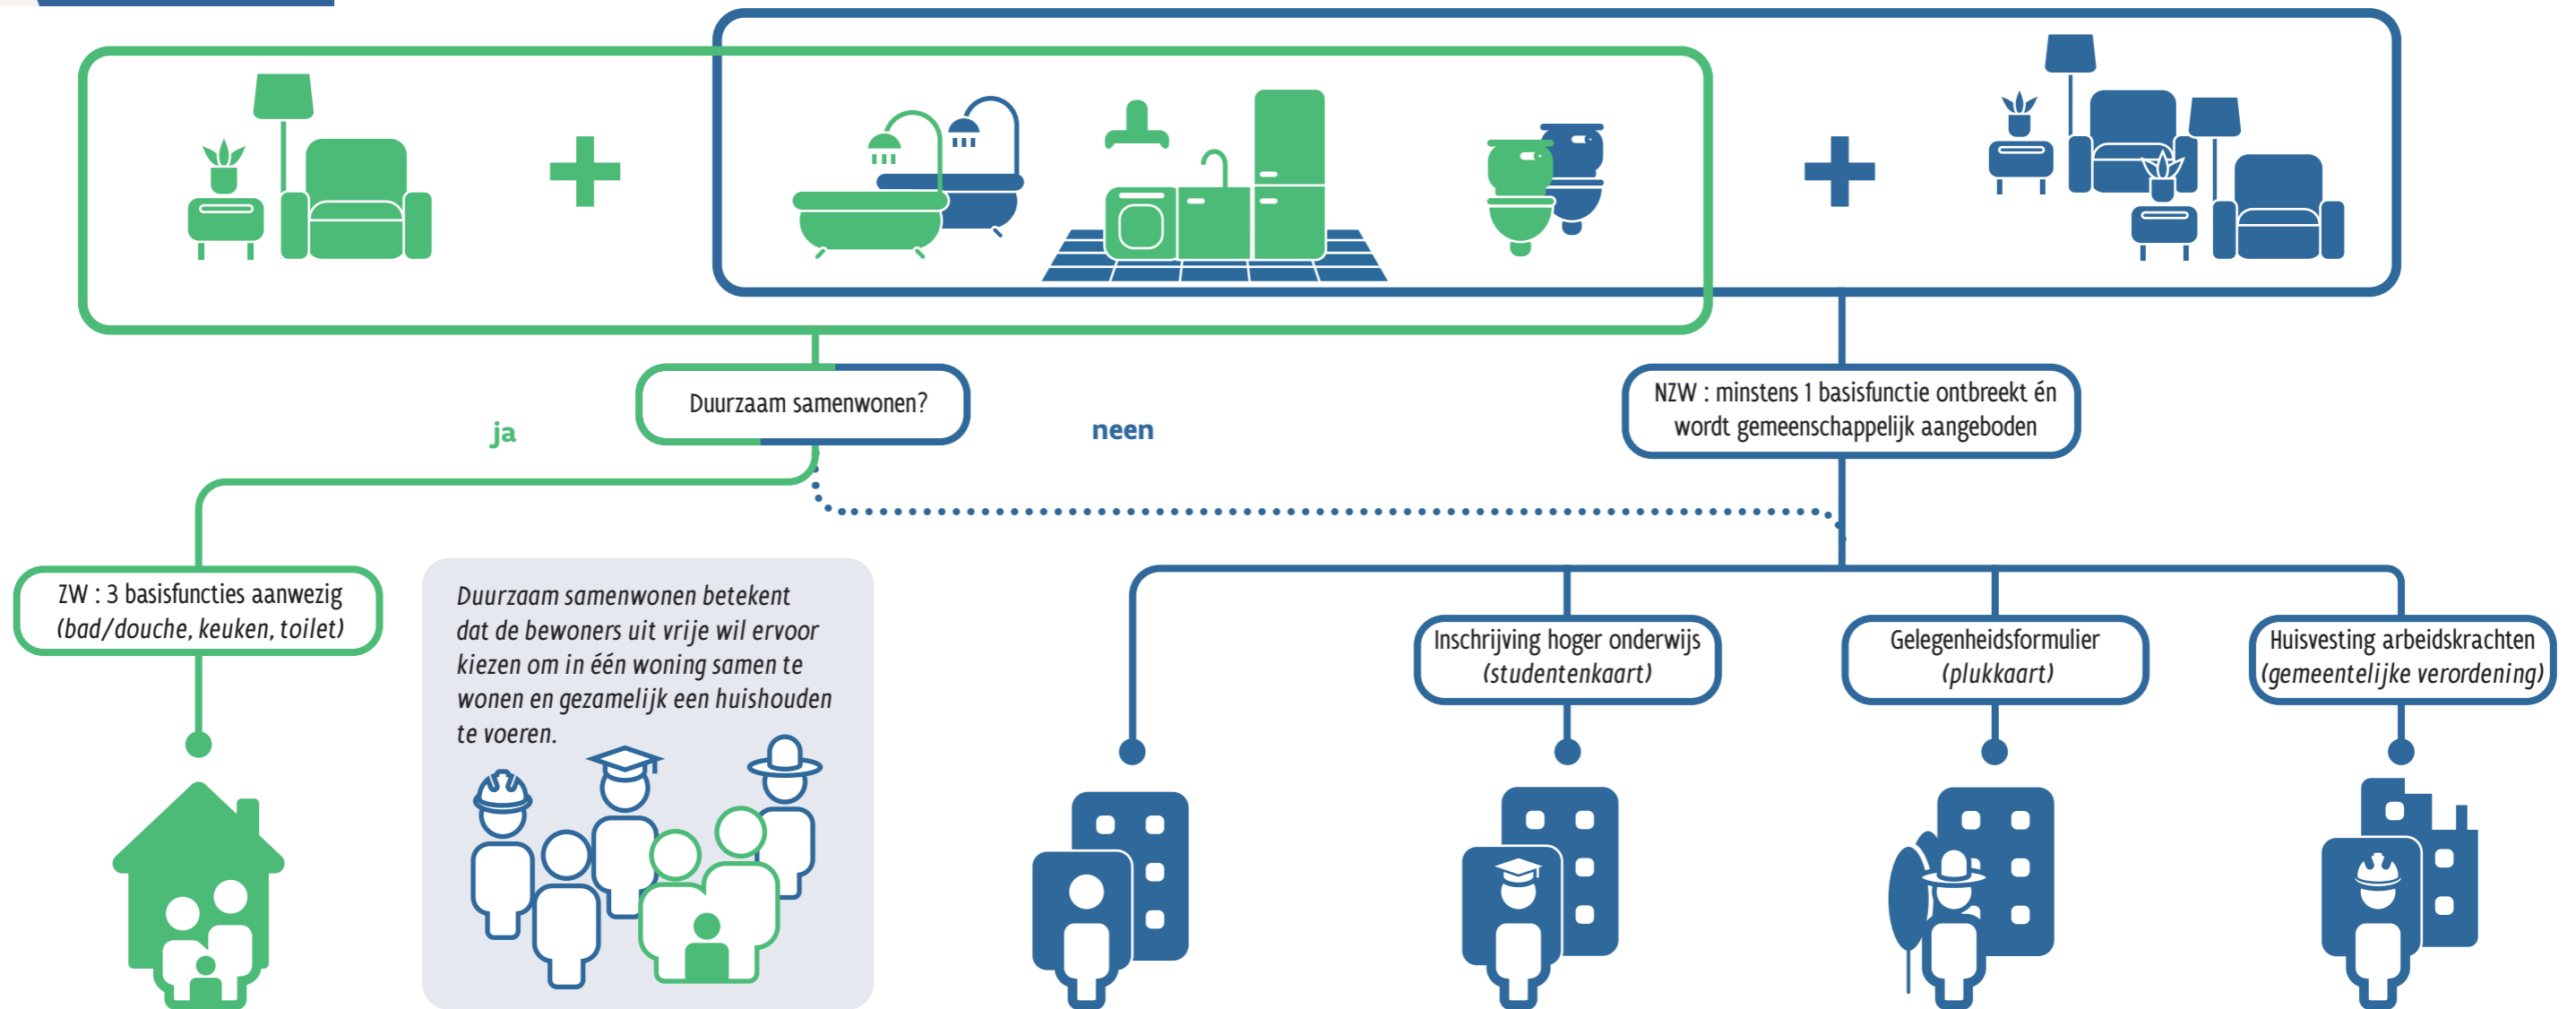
Duurzaam samenwonen?

ja

neen

NZW : minstens 1 basisfunctie ontbreekt én wordt gemeenschappelijk aangeboden

ZW : 3 basisfuncties aanwezig (bad/douche, keuken, toilet)

Duurzaam samenwonen betekent dat de bewoners uit vrije wil ervoor kiezen om in één woning samen te wonen en gezamelijk een huishouden te voeren.

Inschrijving hoger onderwijs (studentenkaart)

Gelegenheidsformulier (plukkaart)

Huisvesting arbeidskrachten (gemeentelijke verordening)